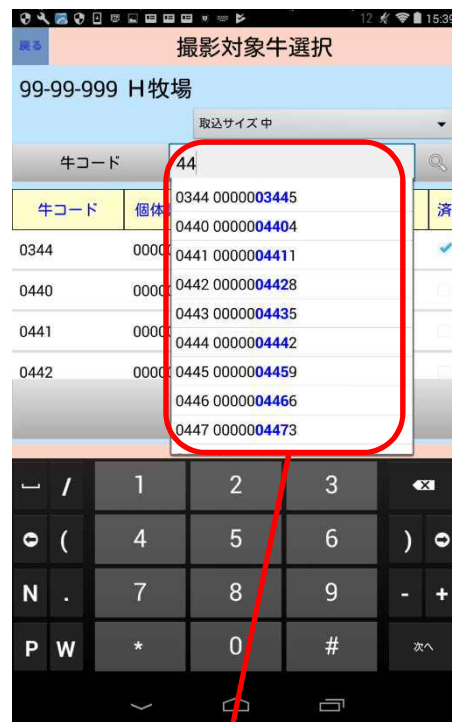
12 15:39

戻る 撮影対象牛選択

99-99-999 H牧場

取込サイズ 中

牛コード 44

| 牛コード | 個体 | 済 |
|---|---|---|
| 0344 | 0000 | ✓ |
| 0440 | 0000 | |
| 0441 | 0000 | |
| 0442 | 0000 | |

0344 0000003445
0440 0000004404
0441 0000004411
0442 0000004428
0443 0000004435
0444 0000004442
0445 0000004459
0446 0000004466
0447 0000004473

/ 1 2 3
( 4 5 6 )
N . 7 8 9 -
P W * 0 # 次へ